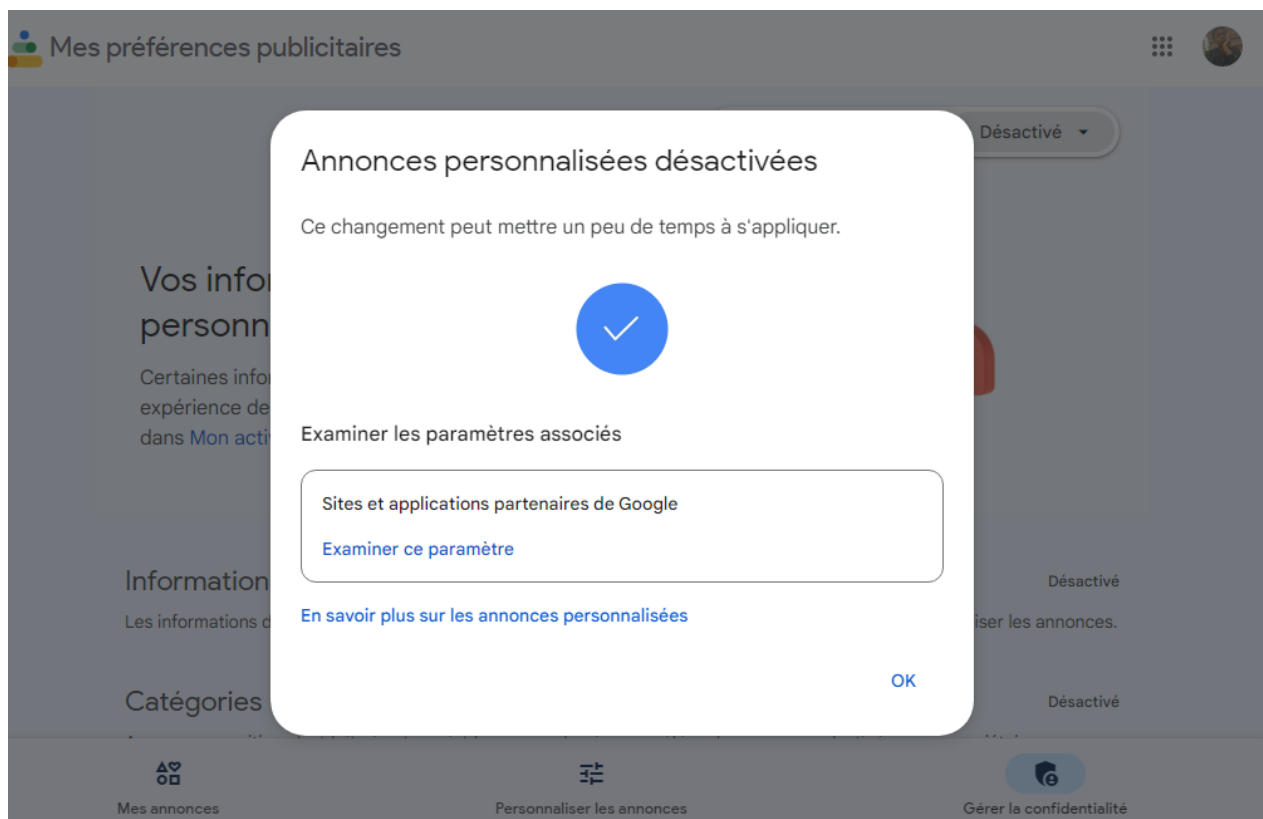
Mes préférences publicitaires

Désactivé

Vos infor
personn

Certaines infor
expérience de
dans Mon acti

Information
Désactivé
Les informations d
iser les annonces.

Catégories
Désactivé

Annonces personnalisées désactivées

Ce changement peut mettre un peu de temps à s'appliquer.

Examiner les paramètres associés

Sites et applications partenaires de Google

Examiner ce paramètre

En savoir plus sur les annonces personnalisées

OK

Mes annonces

Personnaliser les annonces

Gérer la confidentialité